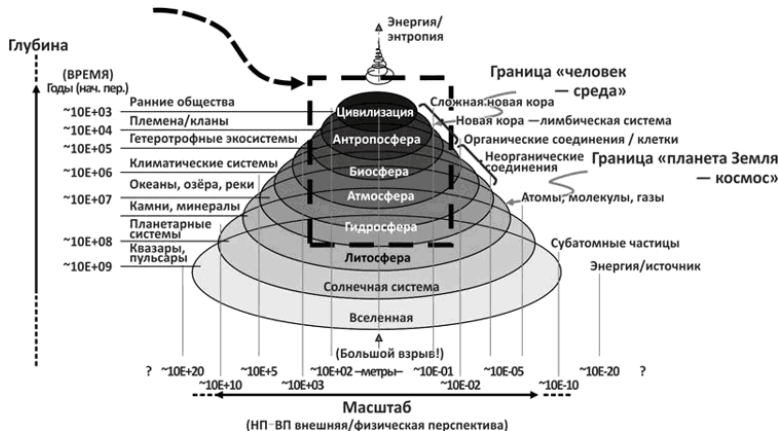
Энергия/
энтропия

Глубина

(ВРЕМЯ)
Годы (нач. пер.)

Граница «человек — среда»

~10E+03 Ранние общества
~10E+04 Племена/кланы
~10E+05 Гетеротрофные экосистемы
~10E+06 Климатические системы
Океаны, озёра, реки
~10E+07 Камни, минералы
Планетарные системы
~10E+08
Квазары, пульсары
~10E+09

Цивилизация
Антропосфера
Биосфера
Атмосфера
Гидросфера
Литосфера
Солнечная система
Вселенная

Сложная новая кора
Новая кора —лимбическая система
Органические соединения / клетки
Неорганические соединения

Граница «планета Земля — космос»

Атомы, молекулы, газы
Субатомные частицы
Энергия/источник

(Большой взрыв!)

? ~10E+20 ~10E+5 ~10E+02 –метры– ~10E-01 ~10E-05 ~10E-20 ?
~10E+10 ~10E+03 ~10E-02 ~10E-10

Масштаб
(НП–ВП внешняя/физическая перспектива)